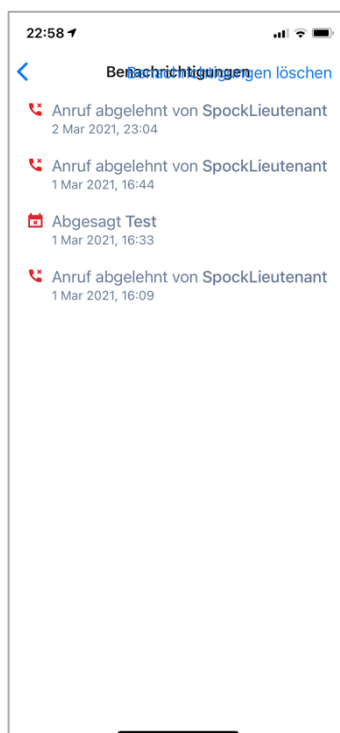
22:58

Benachrichtigungen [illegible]gen löschen

Anruf abgelehnt von SpockLieutenant
2 Mar 2021, 23:04

Anruf abgelehnt von SpockLieutenant
1 Mar 2021, 16:44

Abgesagt Test
1 Mar 2021, 16:33

Anruf abgelehnt von SpockLieutenant
1 Mar 2021, 16:09